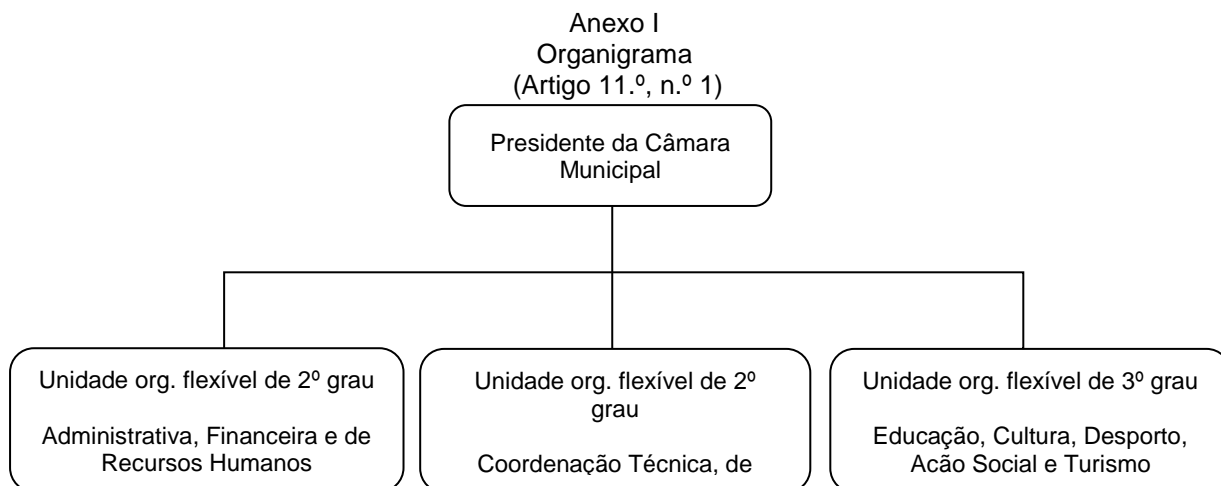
Anexo I
Organigrama
(Artigo 11.º, n.º 1)

Presidente da Câmara Municipal

Unidade org. flexível de 2º grau

Administrativa, Financeira e de Recursos Humanos

Unidade org. flexível de 2º grau

Coordenação Técnica, de

Unidade org. flexível de 3º grau

Educação, Cultura, Desporto, Acão Social e Turismo